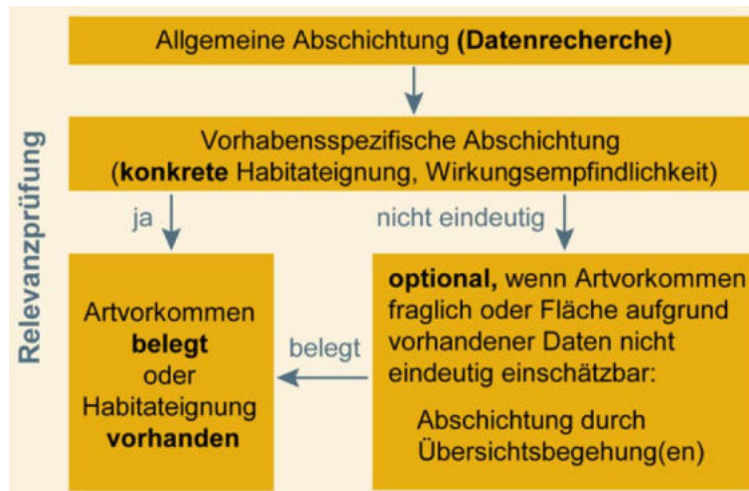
Relevanzprüfung

Allgemeine Abschichtung **(Datenrecherche)**

Vorhabensspezifische Abschichtung (**konkrete** Habitateignung, Wirkungsempfindlichkeit)

ja

nicht eindeutig

Artvorkommen **belegt** oder Habitateignung **vorhanden**

belegt

**optional,** wenn Artvorkommen fraglich oder Fläche aufgrund vorhandener Daten nicht eindeutig einschätzbar:

Abschichtung durch Übersichtsbegehung(en)